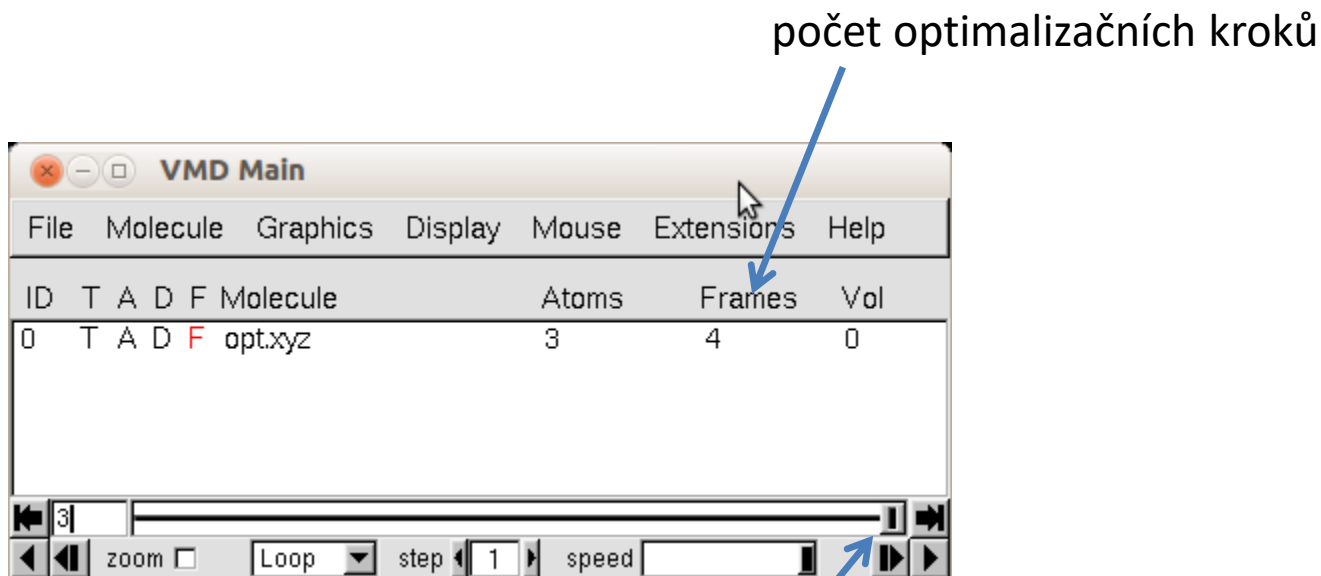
počet optimalizačních kroků

VMD Main

File Molecule Graphics Display Mouse Extensions Help

| ID | T | A | D | F | Molecule | Atoms | Frames | Vol |
|---|---|---|---|---|---|---|---|---|
| 0 | T | A | D | F | opt.xyz | 3 | 4 | 0 |

3

zoom Loop step 1 speed